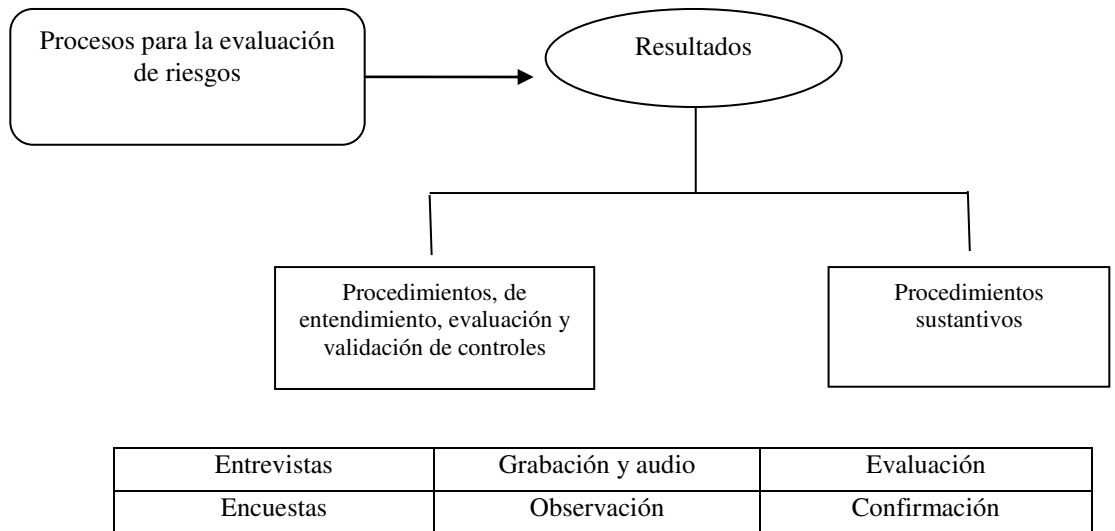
Procesos para la evaluación de riesgos

Resultados

Procedimientos, de entendimiento, evaluación y validación de controles

Procedimientos sustantivos

| Entrevistas | Grabación y audio | Evaluación |
|---|---|---|
| Encuestas | Observación | Confirmación |